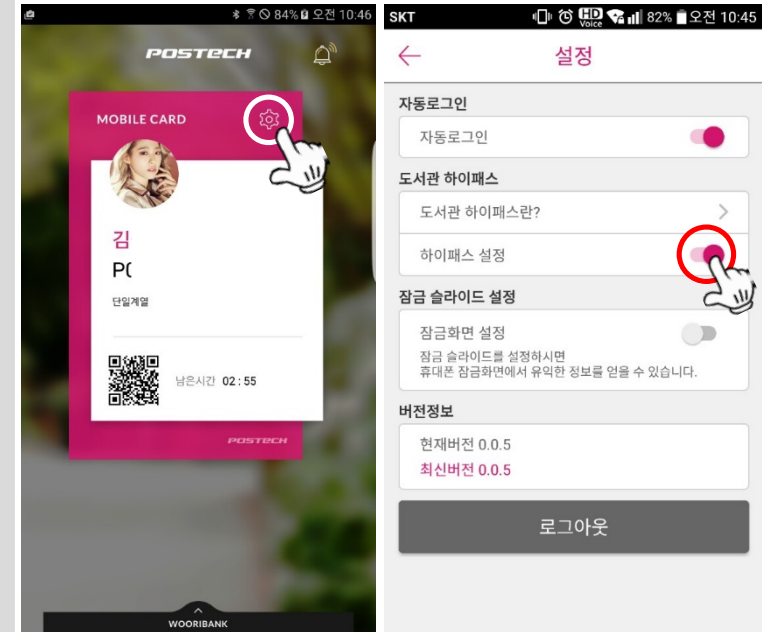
84% 오전 10:46

POSTECH

MOBILE CARD

김
P(

단일계열

남은시간 02 : 55

POSTECH

WOORIBANK

SKT 82% 오전 10:45

설정

자동로그인

자동로그인

도서관 하이패스

도서관 하이패스란?

하이패스 설정

잠금 슬라이드 설정

잠금화면 설정
잠금 슬라이드를 설정하시면 휴대폰 잠금화면에서 유익한 정보를 얻을 수 있습니다.

버전정보

현재버전 0.0.5
최신버전 0.0.5

로그아웃